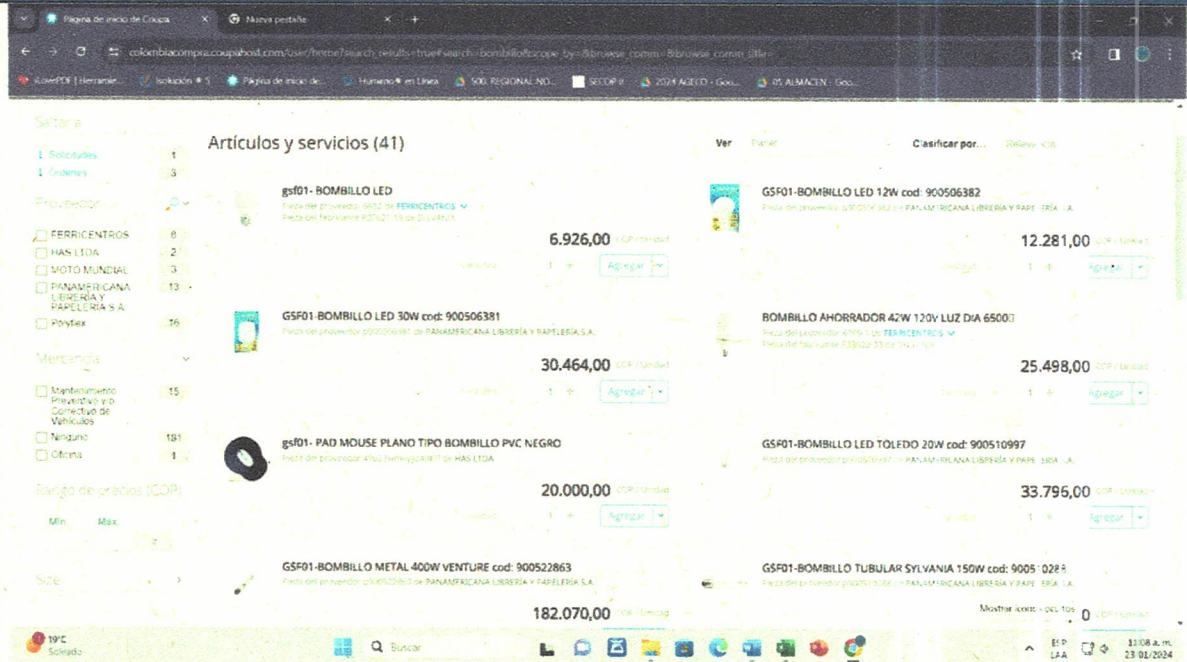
Página de inicio de Coupa | Nueva pestaña

colombiacompra.coupahost.com/user/home?search_results=true&search=bombillo&scope_by=&browse_comm=&browse_comm_title=

iLovePDF | Herramie... | Isolución ® 5 | Página de inicio de... | Humano ® en Línea | 500. REGIONAL NO... | SECOP II | 2024 AGECO - Goo... | 05 ALMACEN - Goo...

Saltar a

Solicitudes 1
Órdenes 3

Proveedor

FERRICENTROS 8
HAS LTDA 2
MOTO MUNDIAL 3
PANAMERICANA LIBRERIA Y PAPELERIA S.A 13
Polytex 16

Mercancía

Mantenimiento Preventivo y/o Correctivo de Vehículos 15
Ninguno 181
Oficina 1

Rango de precios (COP)

Mín Máx

Size

Artículos y servicios (41)

Ver Planas Clasificar por... Relevancia

gsf01- BOMBILLO LED
Pieza del proveedor: 6652 de FERRICENTROS
Pieza del fabricante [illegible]
6.926,00 COP / Unidad
Cantidad 1 + Agregar

GSF01-BOMBILLO LED 12W cod: 900506382
Pieza del proveedor: 900506382 de PANAMERICANA LIBRERIA Y PAPELERIA S.A.
12.281,00 COP / Unidad
Cantidad 1 + Agregar

GSF01-BOMBILLO LED 30W cod: 900506381
Pieza del proveedor: 900506381 de PANAMERICANA LIBRERIA Y PAPELERIA S.A.
30.464,00 COP / Unidad
Cantidad 1 + Agregar

BOMBILLO AHORRADOR 42W 120V LUZ DIA 6500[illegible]
Pieza del proveedor: 4795 1 de FERRICENTROS
Pieza del fabricante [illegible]
25.498,00 COP / Unidad
Cantidad 1 + Agregar

gsf01- PAD MOUSE PLANO TIPO BOMBILLO PVC NEGRO
Pieza del proveedor: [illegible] de HAS LTDA
20.000,00 COP / Unidad
Cantidad 1 + Agregar

GSF01-BOMBILLO LED TOLEDO 20W cod: 900510997
Pieza del proveedor: 900510997 de PANAMERICANA LIBRERIA Y PAPELERIA S.A.
33.796,00 COP / Unidad
Cantidad 1 + Agregar

GSF01-BOMBILLO METAL 400W VENTURE cod: 900522863
Pieza del proveedor: 900522863 de PANAMERICANA LIBRERIA Y PAPELERIA S.A.
182.070,00 COP / Unidad

GSF01-BOMBILLO TUBULAR SYLVANIA 150W cod: 9005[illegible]0288
Pieza del proveedor: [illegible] de PANAMERICANA LIBRERIA Y PAPELERIA S.A.
Mostrar iconos ocultos 0 COP / Unidad

19°C Soleado
Buscar
ESP LAA
11:08 a. m.
23/01/2024